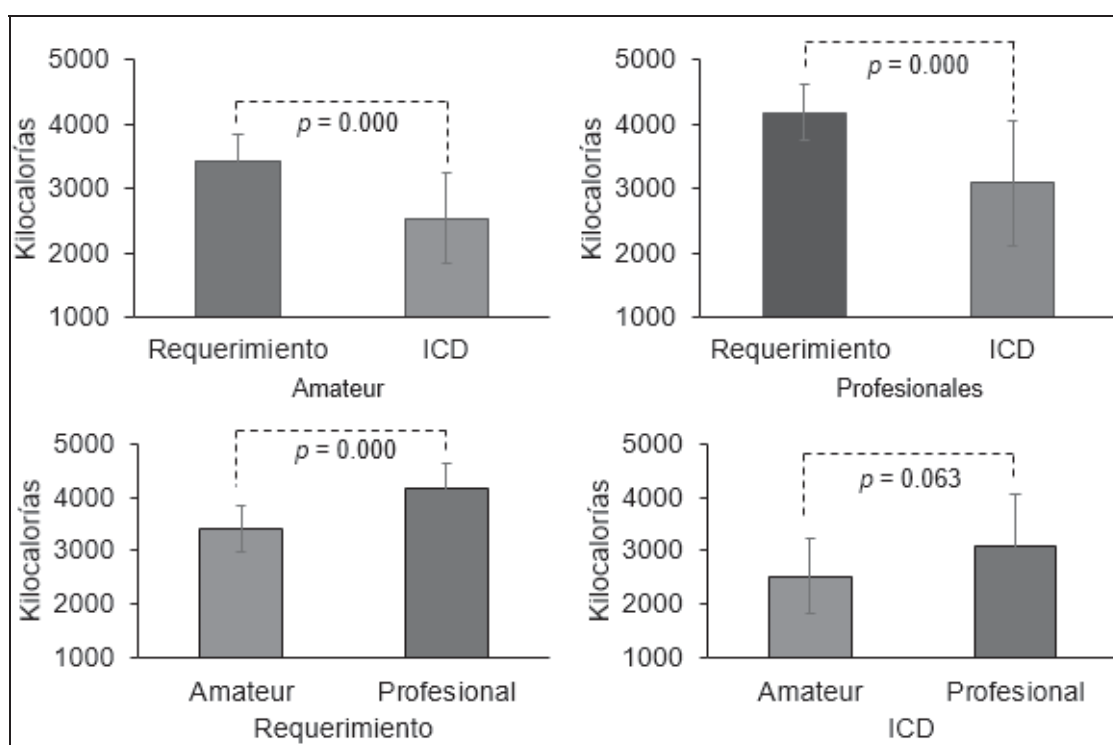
5000
4000
3000
2000
1000
Kilocalorías
$p$ = 0.000
Requerimiento
ICD
Amateur

5000
4000
3000
2000
1000
Kilocalorías
$p$ = 0.000
Requerimiento
ICD
Profesionales

5000
4000
3000
2000
1000
Kilocalorías
$p$ = 0.000
Amateur
Profesional
Requerimiento

5000
4000
3000
2000
1000
Kilocalorías
$p$ = 0.063
Amateur
Profesional
ICD